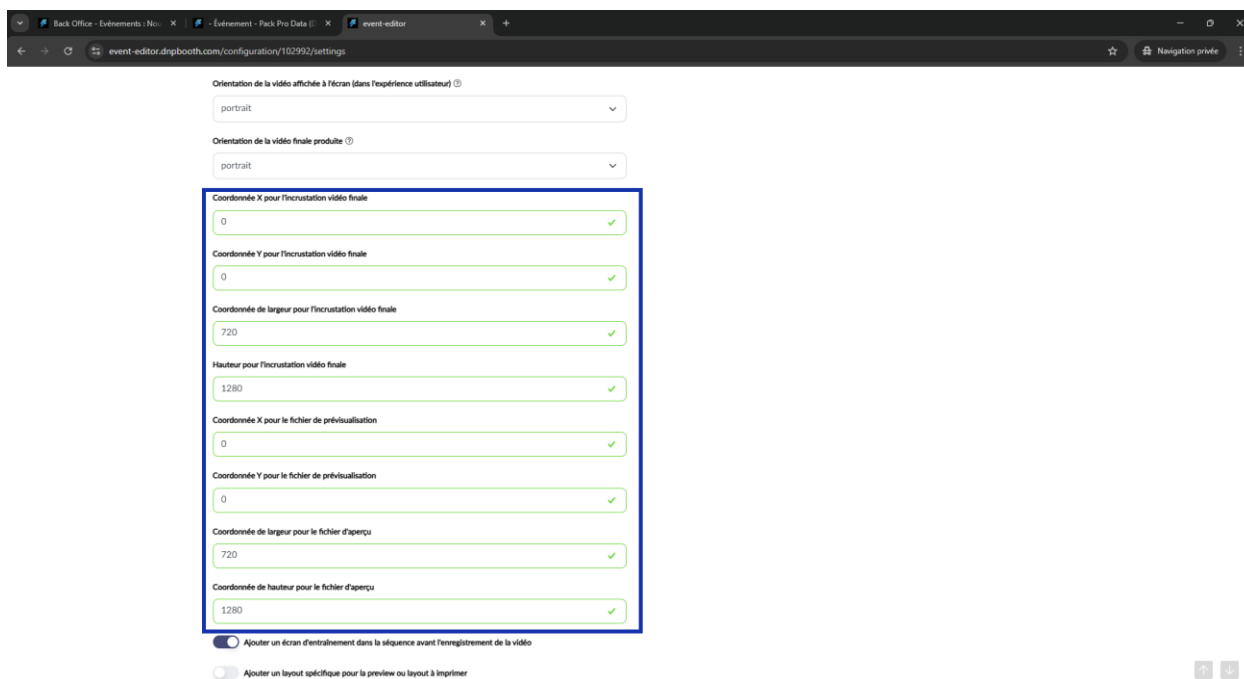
Back Office - Evénements : Nou ×
- Événement - Pack Pro Data (I ×
event-editor ×

event-editor.dnpbooth.com/configuration/102992/settings

Navigation privée

Orientation de la vidéo affichée à l'écran (dans l'expérience utilisateur)

portrait

Orientation de la vidéo finale produite

portrait

Coordonnée X pour l'incrustation vidéo finale

0

Coordonnée Y pour l'incrustation vidéo finale

0

Coordonnée de largeur pour l'incrustation vidéo finale

720

Hauteur pour l'incrustation vidéo finale

1280

Coordonnée X pour le fichier de prévisualisation

0

Coordonnée Y pour le fichier de prévisualisation

0

Coordonnée de largeur pour le fichier d'aperçu

720

Coordonnée de hauteur pour le fichier d'aperçu

1280

Ajouter un écran d'entraînement dans la séquence avant l'enregistrement de la vidéo

Ajouter un layout spécifique pour la preview ou layout à imprimer